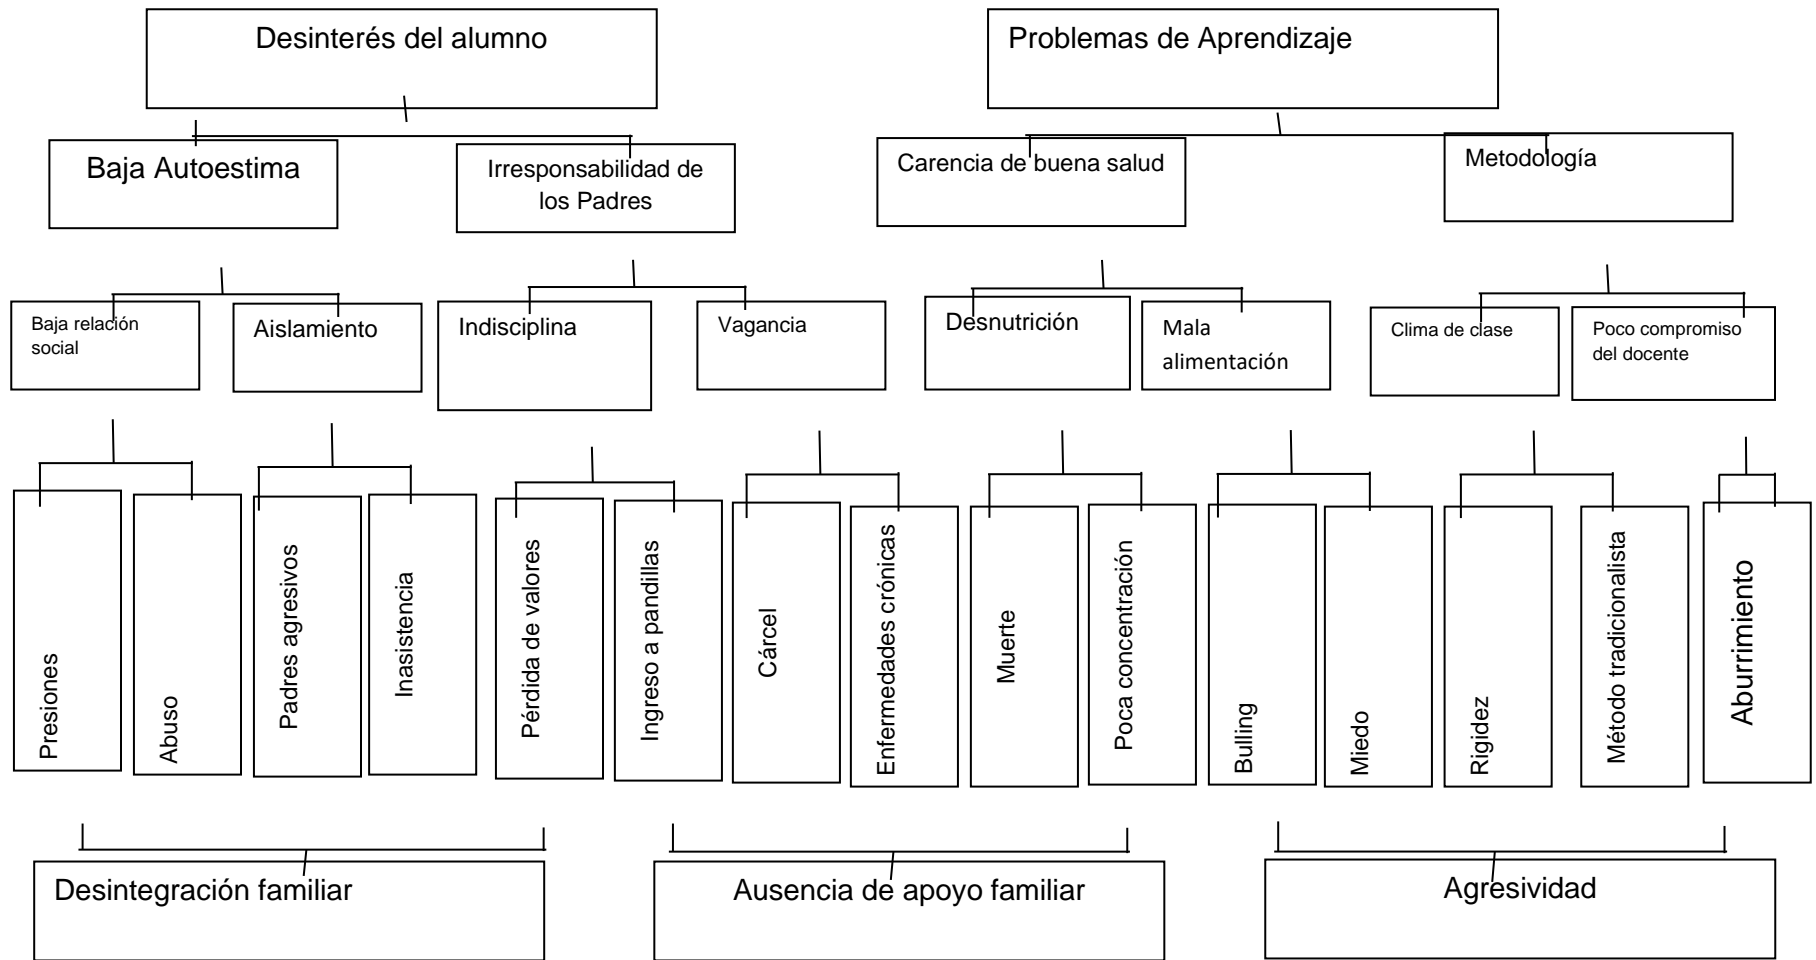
Desinterés del alumno

Problemas de Aprendizaje

Baja Autoestima

Irresponsabilidad de los Padres

Carencia de buena salud

Metodología

Baja relación social

Aislamiento

Indisciplina

Vagancia

Desnutrición

Mala alimentación

Clima de clase

Poco compromiso del docente

Presiones

Abuso

Padres agresivos

Inasistencia

Pérdida de valores

Ingreso a pandillas

Cárcel

Enfermedades crónicas

Muerte

Poca concentración

Bulling

Miedo

Rigidez

Método tradicionalista

Aburrimiento

Desintegración familiar

Ausencia de apoyo familiar

Agresividad